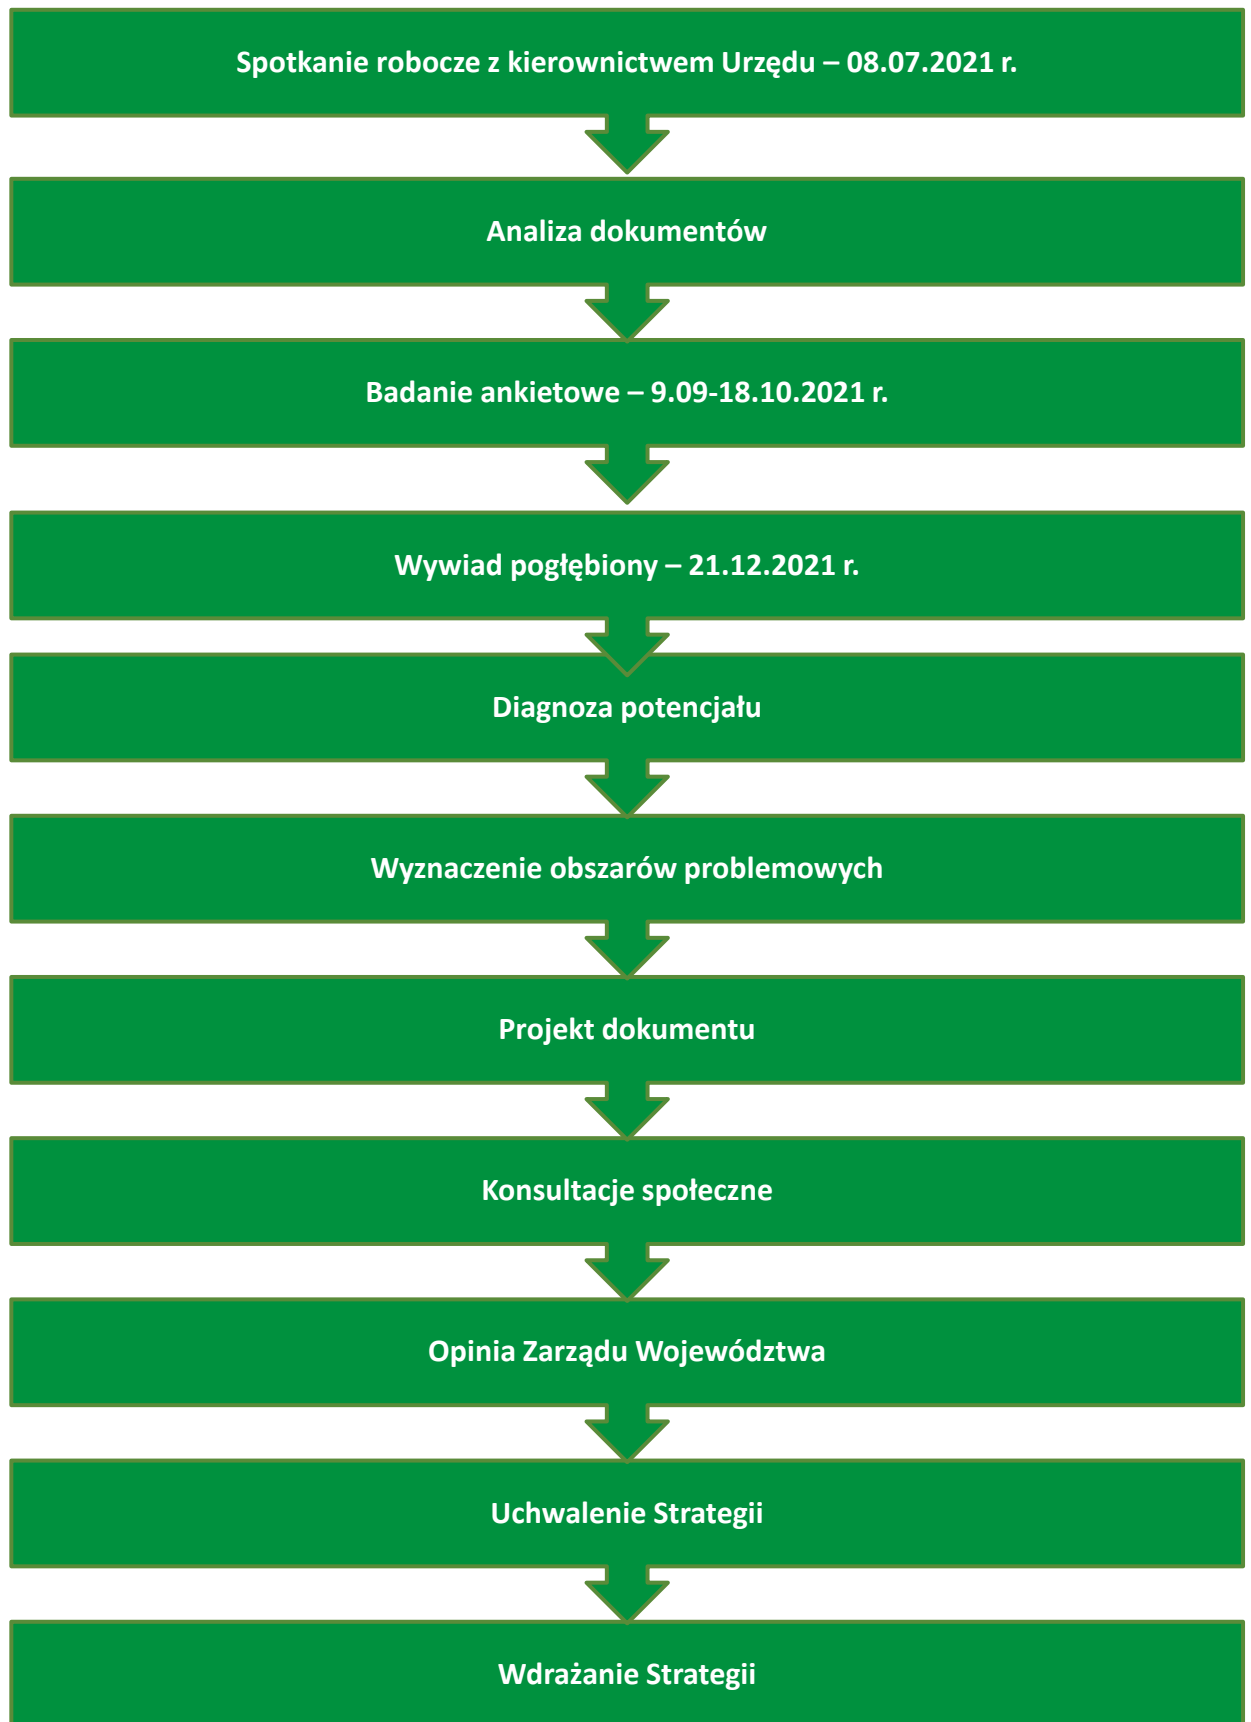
Spotkanie robocze z kierownictwem Urzędu – 08.07.2021 r.

Analiza dokumentów

Badanie ankietowe – 9.09-18.10.2021 r.

Wywiad pogłębiony – 21.12.2021 r.

Diagnoza potencjału

Wyznaczenie obszarów problemowych

Projekt dokumentu

Konsultacje społeczne

Opinia Zarządu Województwa

Uchwalenie Strategii

Wdrażanie Strategii